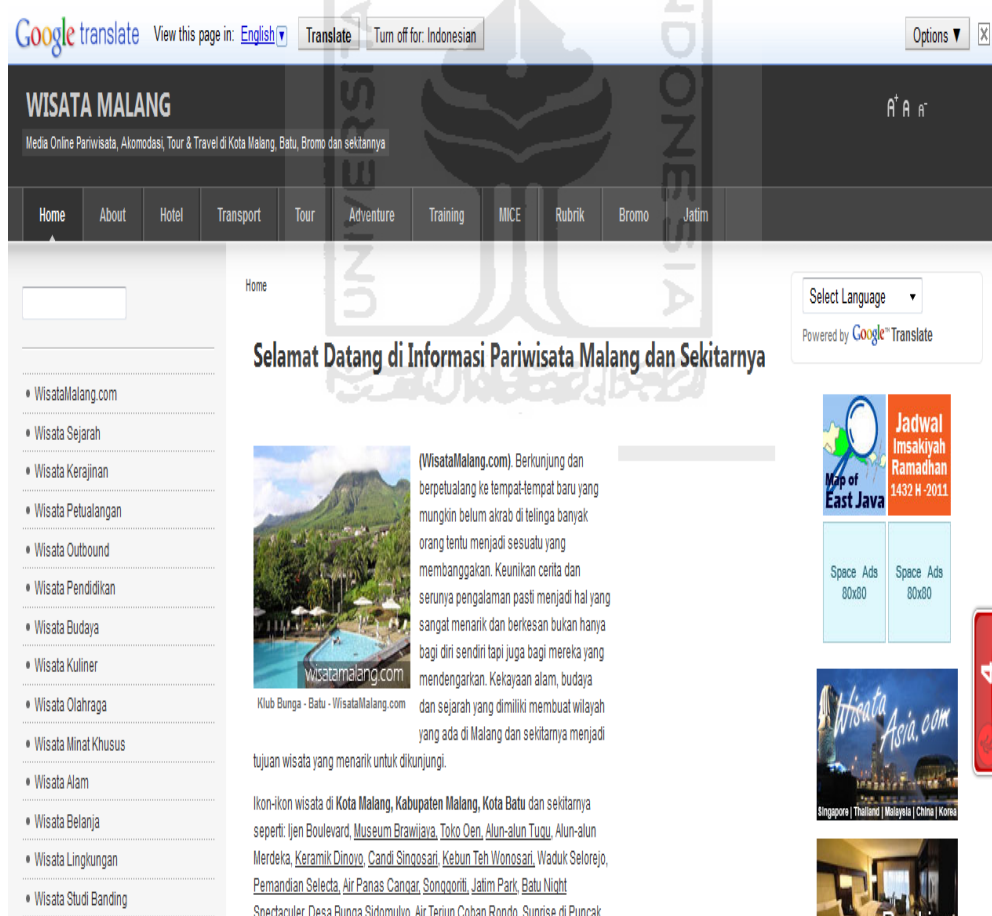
Google translate View this page in: English Translate Turn off for: Indonesian Options ▼ X

WISATA MALANG

Media Online Pariwisata, Akomodasi, Tour & Travel di Kota Malang, Batu, Bromo dan sekitarnya

A+ A A-

Home About Hotel Transport Tour Adventure Training MICE Rubrik Bromo Jatim

Home

Select Language

Powered by Google Translate

Selamat Datang di Informasi Pariwisata Malang dan Sekitarnya

• WisataMalang.com
• Wisata Sejarah
• Wisata Kerajinan
• Wisata Petualangan
• Wisata Outbound
• Wisata Pendidikan
• Wisata Budaya
• Wisata Kuliner
• Wisata Olahraga
• Wisata Minat Khusus
• Wisata Alam
• Wisata Belanja
• Wisata Lingkungan
• Wisata Studi Banding

wisatamalang.com

Klub Bunga - Batu - WisataMalang.com

(WisataMalang.com). Berkunjung dan berpetualang ke tempat-tempat baru yang mungkin belum akrab di telinga banyak orang tentu menjadi sesuatu yang membanggakan. Keunikan cerita dan serunya pengalaman pasti menjadi hal yang sangat menarik dan berkesan bukan hanya bagi diri sendiri tapi juga bagi mereka yang mendengarkan. Kekayaan alam, budaya dan sejarah yang dimiliki membuat wilayah yang ada di Malang dan sekitarnya menjadi tujuan wisata yang menarik untuk dikunjungi.

Ikon-ikon wisata di Kota Malang, Kabupaten Malang, Kota Batu dan sekitarnya seperti: Ijen Boulevard, Museum Brawijaya, Toko Oen, Alun-alun Tugu, Alun-alun Merdeka, Keramik Dinoyo, Candi Singosari, Kebun Teh Wonosari, Waduk Selorejo, Pemandian Selecta, Air Panas Cangar, Songgoriti, Jatim Park, Batu Night Spectaculer, Desa Bunga Sidomulyo, Air Terjun Coban Rondo, Sunrise di Puncak

Map of East Java

Jadwal Imsakiyah Ramadhan 1432 H -2011

Space Ads 80x80

Space Ads 80x80

Wisata Asia.com

Singapore | Thailand | Malaysia | China | Korea